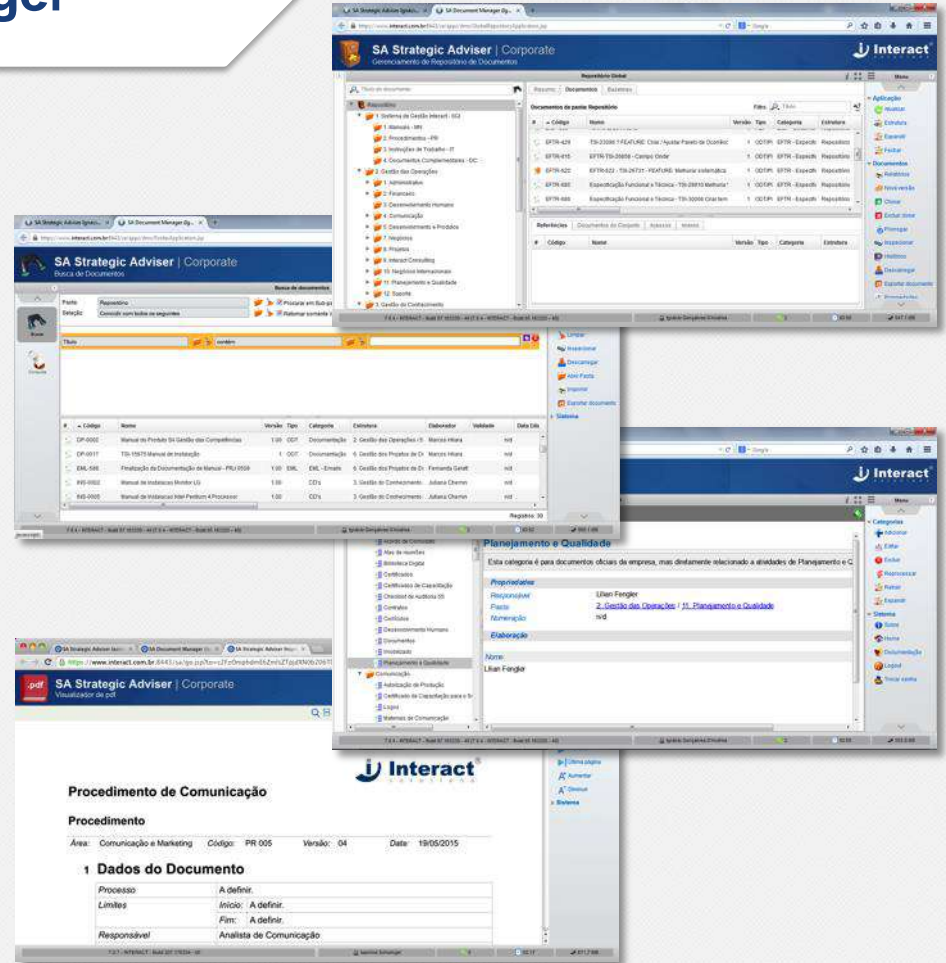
ger

SA Strategic Adviser | Corporate
Gerenciamento de Repositório de Documentos

Interact

Repositório Global

Resumo | Documentos | Backlinks

Documentos da pasta Repositório

Repositório
1. Sistema de Gestão Interact - SGI
1. Manuais - MN
2. Procedimentos - PR
3. Instruções de Trabalho - IT
4. Documentos Complementares - DC
2. Gestão das Operações
1. Administrativo
2. Financeiro
3. Desenvolvimento Humano
4. Comunicação
5. Desenvolvimento e Produtos
7. Negócios
8. Projetos
9. Interact Consulting
10. Negócios Internacionais
11. Planejamento e Qualidade
12. Suporte
3. Gestão do Conhecimento

| # | Código | Nome | Versão | Tipo | Categoria | Estrutura |
|---|---|---|---|---|---|---|
| | EFTR-429 | TSI-23066 FEATURE: Criar / Ajustar Paleta de Ocorrência | 1 | ODT/PI | EFTR - Especificação | Repositório |
| | EFTR-615 | EFTR-TSI-25658 - Campo Ondir | 1 | ODT/PI | EFTR - Especificação | Repositório |
| | EFTR-622 | EFTR-622 - TSI-26731 - FEATURE: Melhorar sistemática | 1 | ODT/PI | EFTR - Especificação | Repositório |
| | EFTR-680 | Especificação Funcional e Técnica - TSI-29810 Melhoria | 1 | ODT/PI | EFTR - Especificação | Repositório |
| | EFTR-686 | Especificação Funcional e Técnica - TSI-30006 Criar item | 1 | ODT/PI | EFTR - Especificação | Repositório |

Referências | Documentos do Conjunto | Anexos | Notas

| # | Código | Nome | Versão | Tipo | Categoria | Estrutura |
|---|---|---|---|---|---|---|

Menu
Aplicação
Atualizar
Estrutura
Expandir
Fechar
Documentos
Relatórios
Nova versão
Clonar
Excluir itens
Prorrogar
Inspecionar
Histórico
Descarregar
Exportar documento

SA Strategic Adviser | Corporate
Busca de Documentos

Busca de documentos
Pasta: Repositório
Seleção: Coincidir com todas as seguintes
Procurar em Sub-pastas
Retornar somente
Título | contém

| # | Código | Nome | Versão | Tipo | Categoria | Estrutura | Elaborador | Validade | Data |
|---|---|---|---|---|---|---|---|---|---|
| | DP-0002 | Manual do Produto SA Gestão das Competências | 1.00 | ODT | Documentação | 2. Gestão das Operações / 5 | Marcos Hilara | n/d | |
| | DP-0017 | TSI-15675 Manual de Instalação | 1.00 | ODT | Documentação | 6. Gestão dos Projetos de Cr | Marcos Hilara | n/d | |
| | EML-586 | Finalização da Documentação de Manual - PRJ 0558 | 1.00 | EML | EML - Emails | 6. Gestão dos Projetos de Cr | Fernanda Getelt | n/d | |
| | INS-0002 | Manual de Instalação Monitor LG | 1.00 | | CD's | 3. Gestão do Conhecimento | Juliana Chemin | n/d | |
| | INS-0005 | Manual de Instalação Intel Pentium 4 Processor | 1.00 | | CD's | 3. Gestão do Conhecimento | Juliana Chemin | n/d | |

Registros: 30

Limpar
Inspecionar
Descarregar
Abrir Pasta
Imprimir
Exportar documento
Sistema

Interact

Planejamento e Qualidade
Esta categoria é para documentos oficiais da empresa, mas diretamente relacionado a atividades de Planejamento e Q

Propriedades
Responsável: Lilian Fengler
Pasta: 2. Gestão das Operações / 11. Planejamento e Qualidade
Numeração: n/d
Elaboração
Nome
Lilian Fengler

Acordo de Comissão
Atas de reuniões
Biblioteca Digital
Certificados
Certificados de Capacitação
Checklist de Auditoria SS
Contratos
Currículos
Desenvolvimento Humano
Documentos
Imobilizado
Planejamento e Qualidade
Comunicação
Autorização de Produção
Certificado de Capacitação para o Sr
Logos
Materiais de Comunicação

Menu
Categorias
Adicionar
Editar
Excluir
Reprocessar
Retirar
Expandir
Sistema
Sobre
Home
Documentação
Logout
Trocar senha

SA Strategic Adviser | Corporate
Visualizador de pdf

https://www.interact.com.br:8443/sa/gw.jsp

Interact

Procedimento de Comunicação

Procedimento
Área: Comunicação e Marketing Código: PR 005 Versão: 04 Data: 19/05/2015

1 Dados do Documento

| Processo | A definir. |
|---|---|
| Limites | Início: A definir. |
| | Fim: A definir. |
| Responsável | Analista de Comunicação |

Última página
Aumentar
Diminuir
Sistema